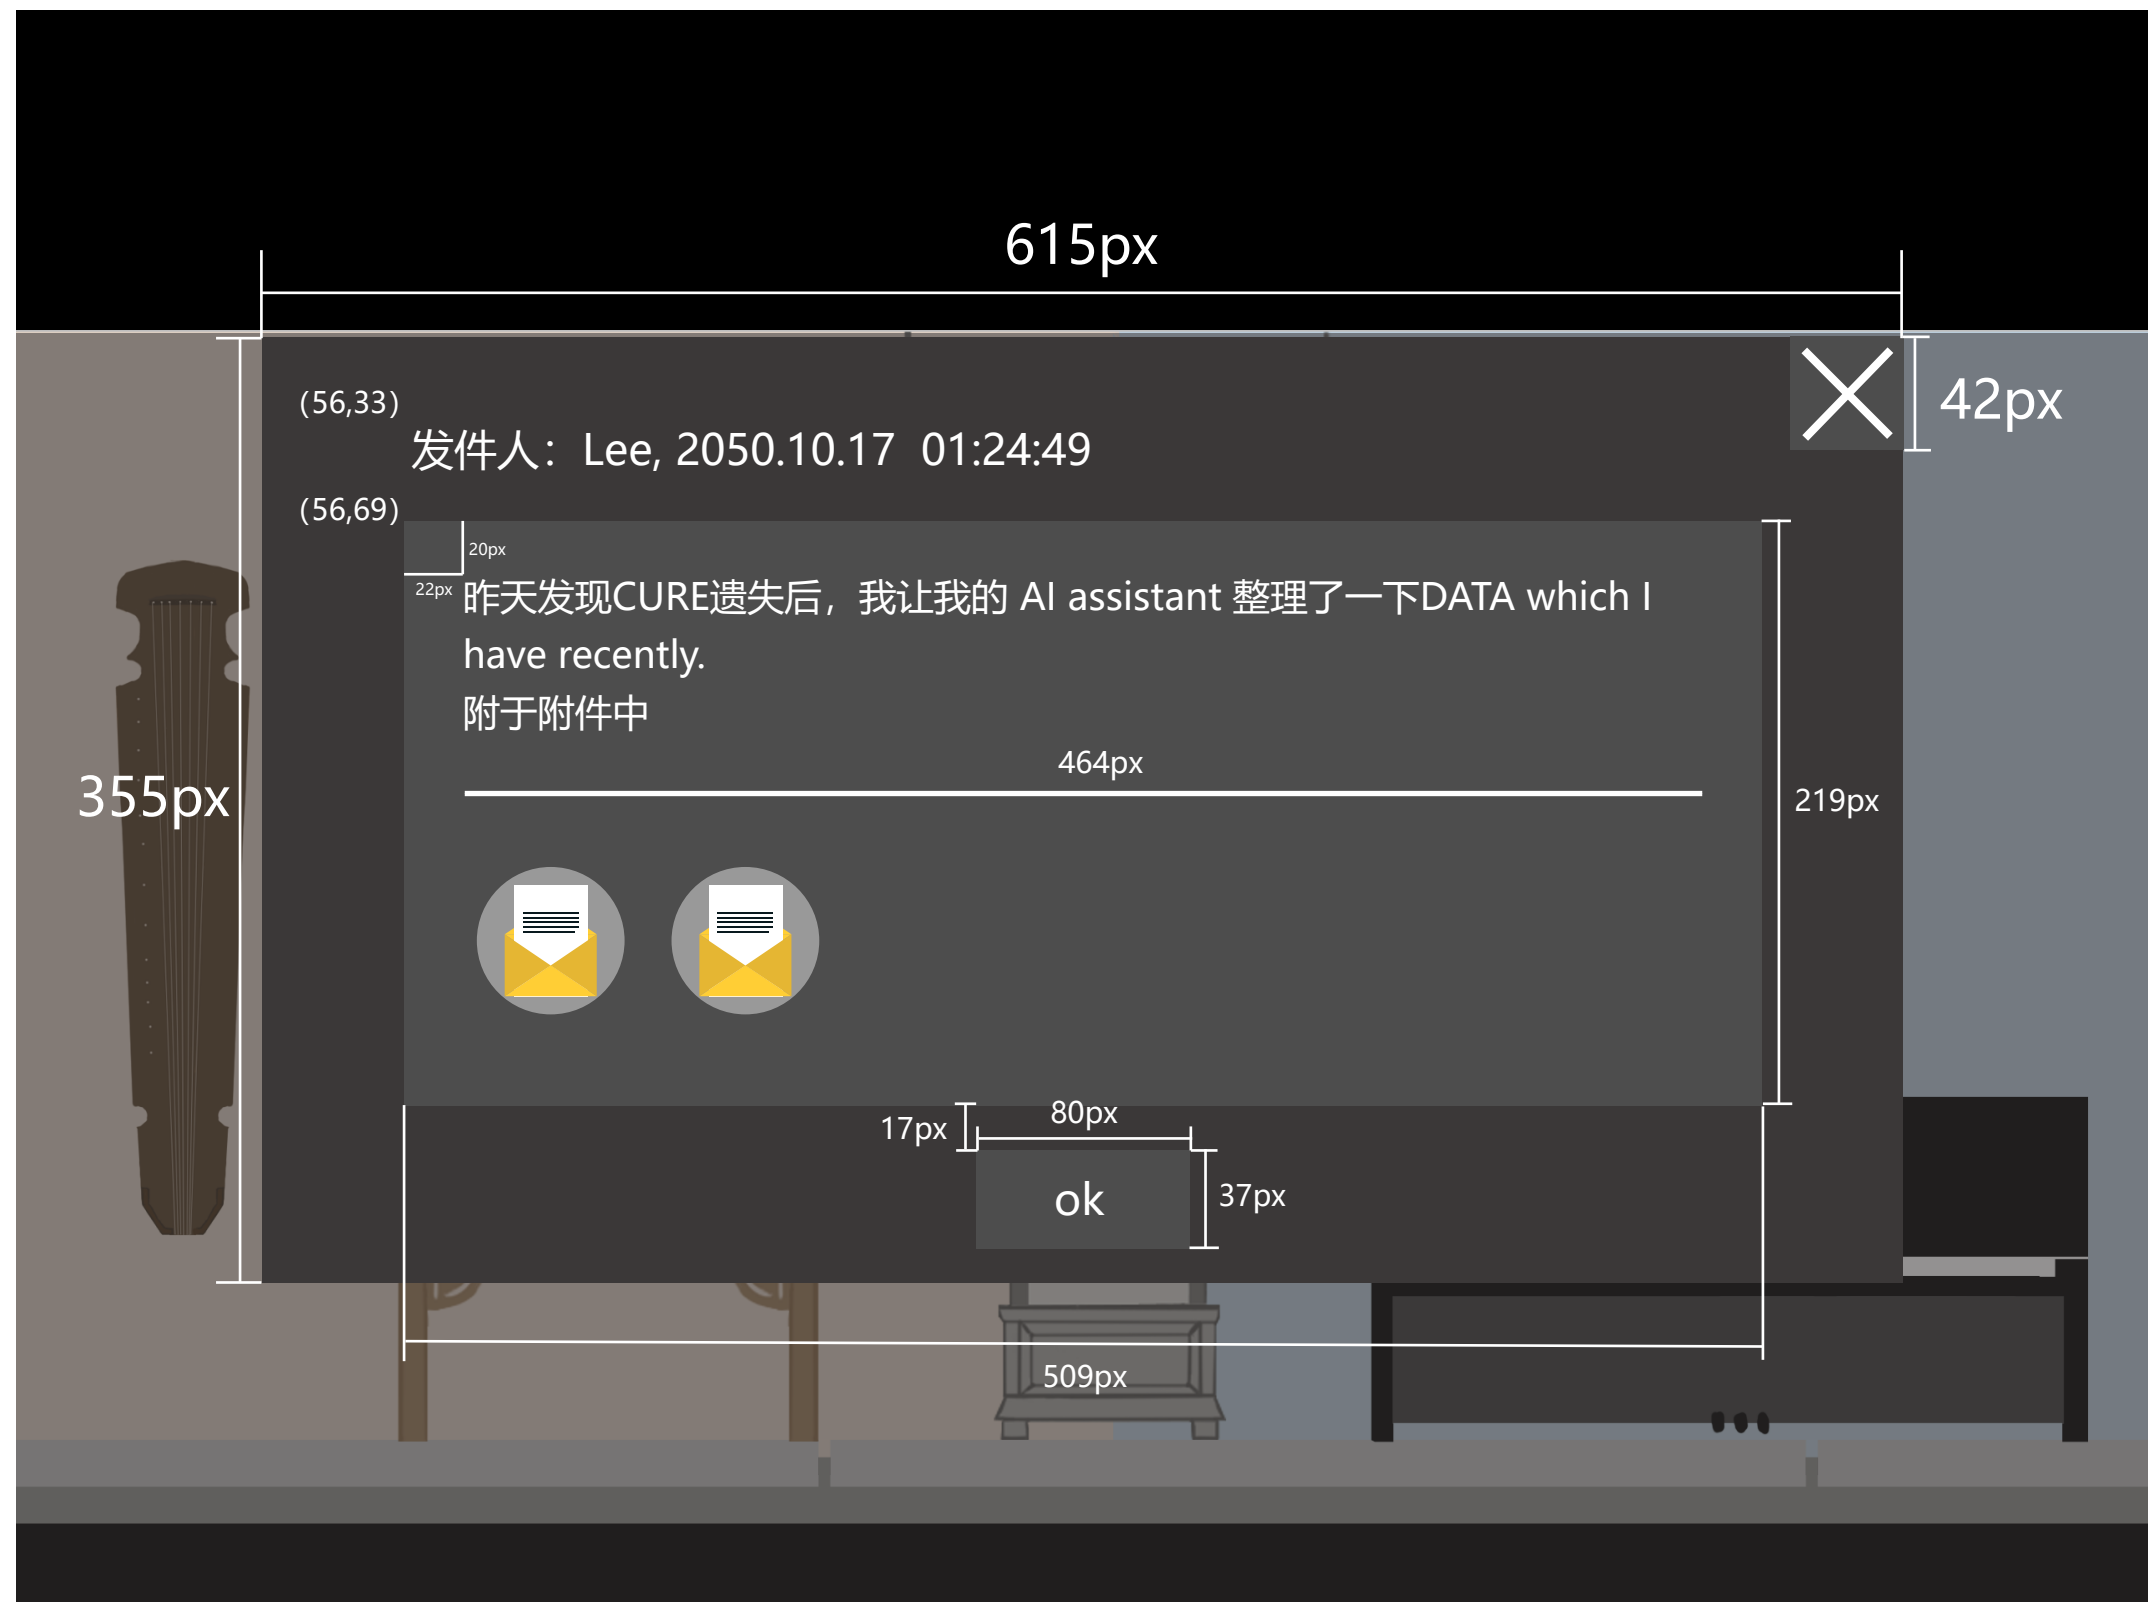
615px

(56,33)

发件人：Lee, 2050.10.17 01:24:49

42px

(56,69)

20px

22px

昨天发现CURE遗失后，我让我的 AI assistant 整理了一下DATA which I have recently.
附于附件中

464px

355px

219px

17px

80px

ok

37px

509px